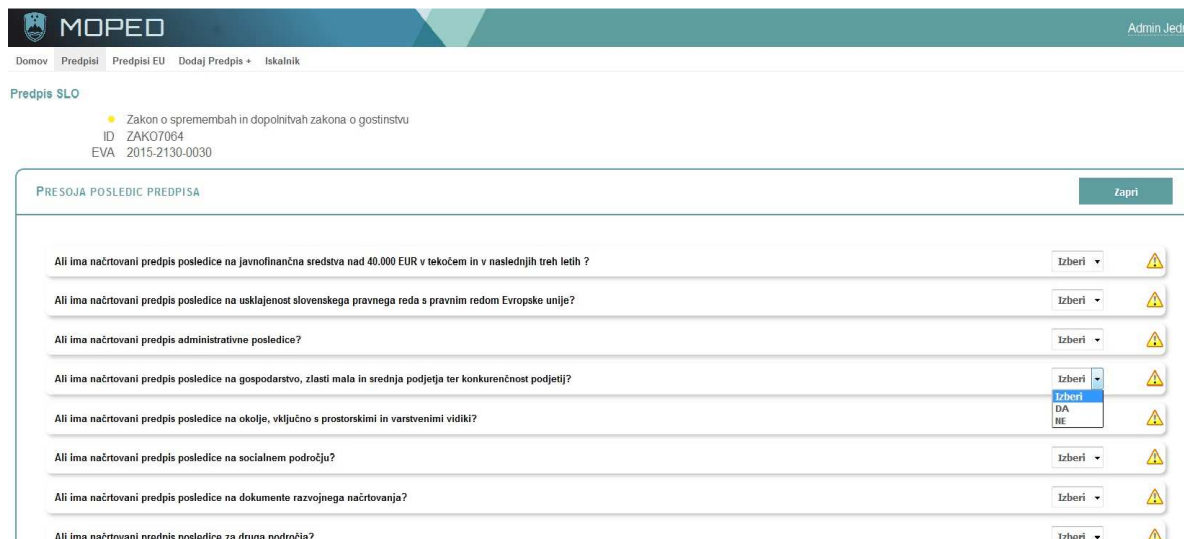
MOPED

Admin Jedr

Domov Predpisi Predpisi EU Dodaj Predpis + Iskalnik

Predpis SLO

Zakon o spremembah in dopolnitvah zakona o gostinstvu
ID ZAKO7064
EVA 2015-2130-0030

PRESOJA POSLEDIC PREDPISA

Zapri

Ali ima načrtovani predpis posledice na javnofinančna sredstva nad 40.000 EUR v tekočem in v naslednjih treh letih ? Izberi

Ali ima načrtovani predpis posledice na usklajenost slovenskega pravnega reda s pravnim redom Evropske unije? Izberi

Ali ima načrtovani predpis administrativne posledice? Izberi

Ali ima načrtovani predpis posledice na gospodarstvo, zlasti mala in srednja podjetja ter konkurenčnost podjetij? Izberi

Izberi
DA
NE

Ali ima načrtovani predpis posledice na okolje, vključno s prostorskimi in varstvenimi vidiki?

Ali ima načrtovani predpis posledice na socialnem področju? Izberi

Ali ima načrtovani predpis posledice na dokumente razvojnega načrtovanja? Izberi

Ali ima načrtovani predpis posledice za druga področja? Izberi